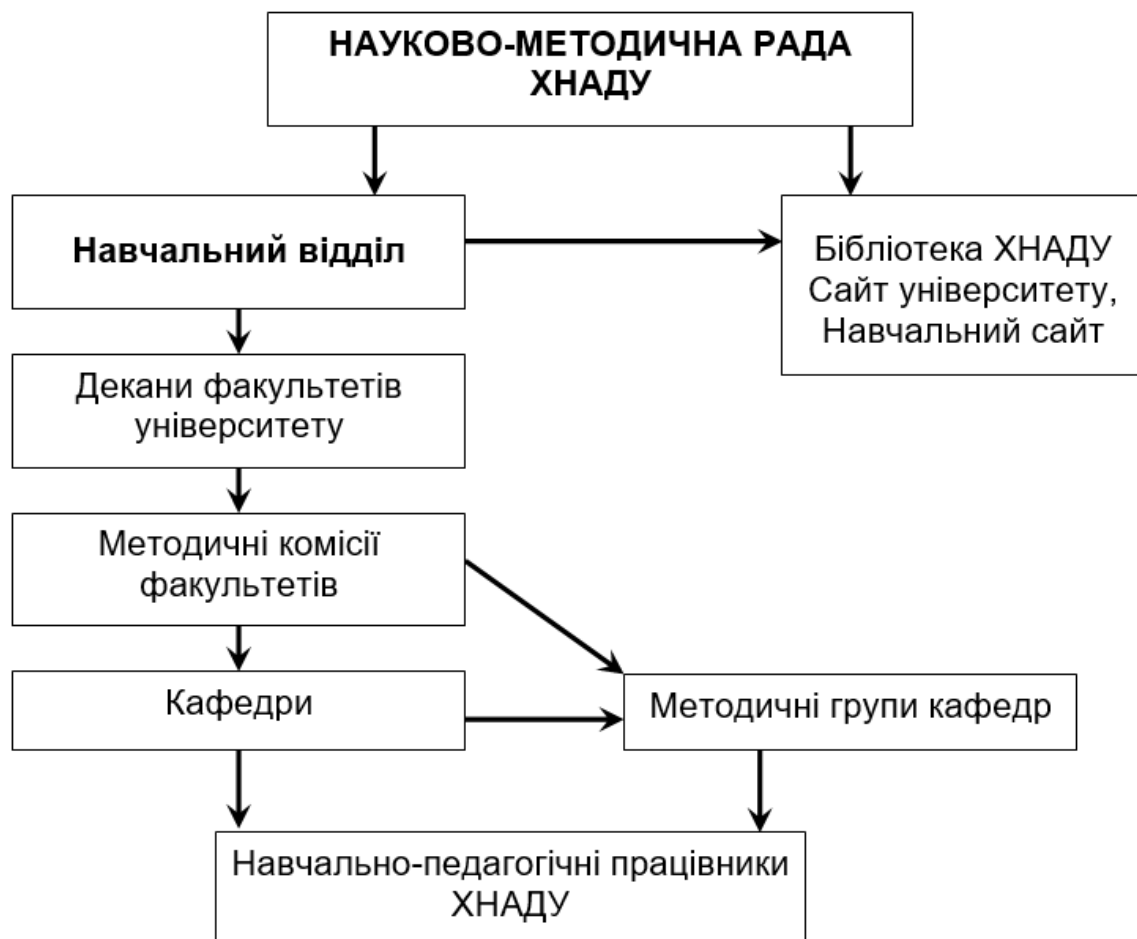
НАУКОВО-МЕТОДИЧНА РАДА ХНАДУ

Навчальний відділ

Бібліотека ХНАДУ
Сайт університету,
Навчальний сайт

Декани факультетів університету

Методичні комісії факультетів

Кафедри

Методичні групи кафедр

Навчально-педагогічні працівники ХНАДУ